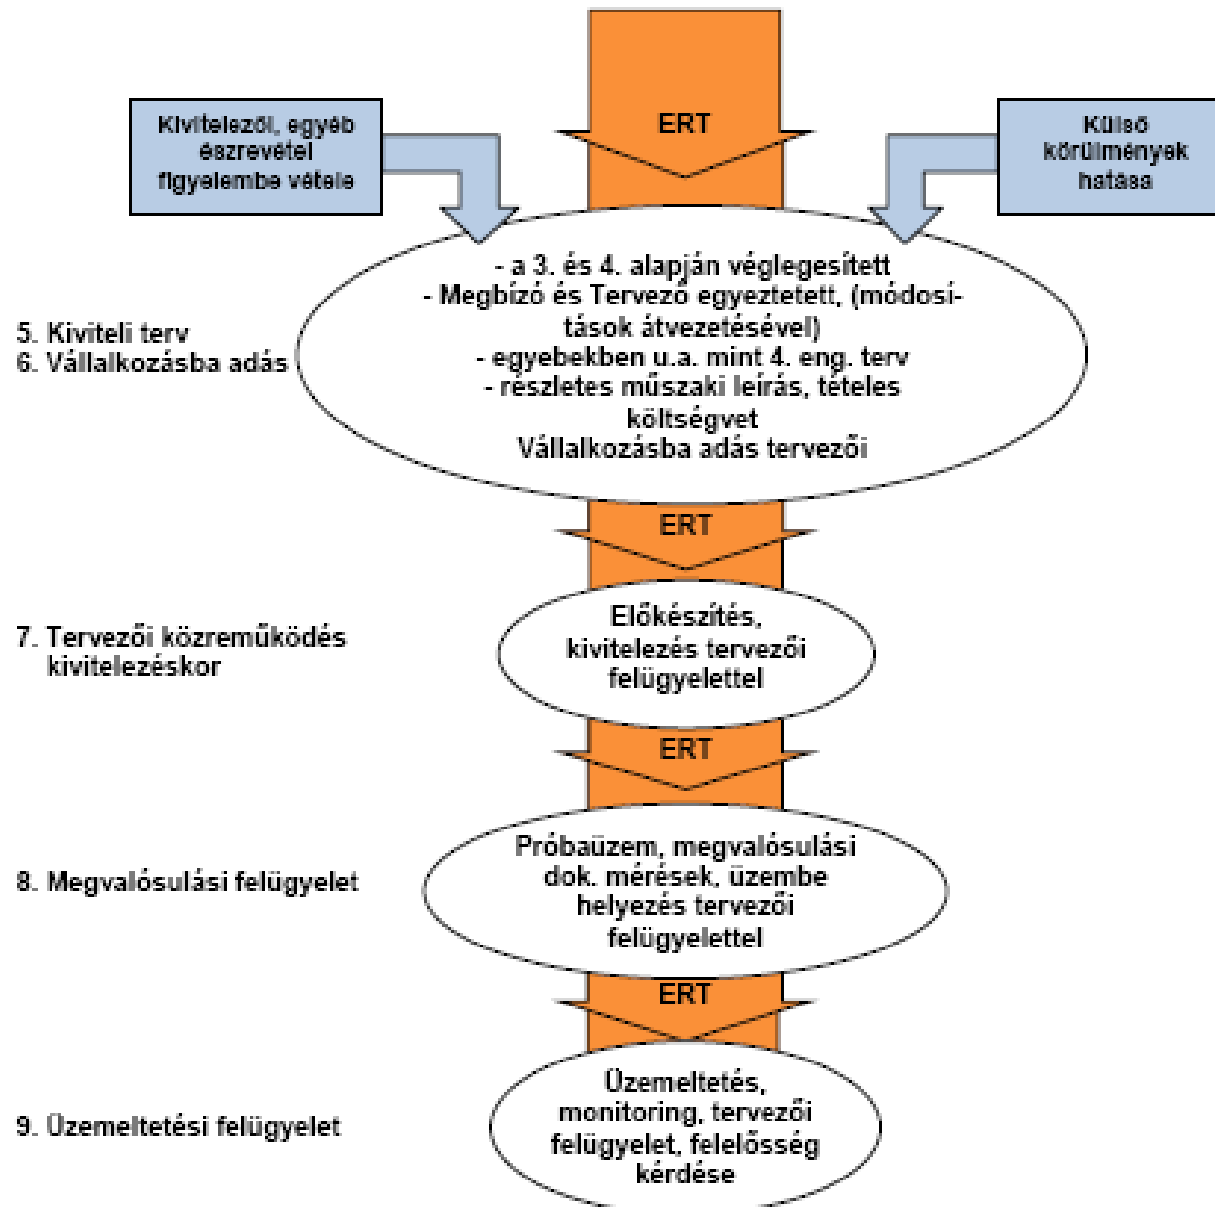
ERT

Kivitelezői, egyéb észrevétel figyelembe vétele

Külső körülmények hatása

- a 3. és 4. alapján véglegesített
- Megbízó és Tervező egyeztetett, (módosítások átvezetésével)
- egyebekben u.a. mint 4. eng. terv
- részletes műszaki leírás, tételes költségvet
Vállalkozásba adás tervezői

5. Kiviteli terv
6. Vállalkozásba adás

ERT

7. Tervezői közreműködés kivitelezéskor

Előkészítés, kivitelezés tervezői felügyelettel

ERT

8. Megvalósulási felügyelet

Próbaüzem, megvalósulási dok. mérések, üzembe helyezés tervezői felügyelettel

ERT

9. Üzemeltetési felügyelet

Üzemeltetés, monitoring, tervezői felügyelet, felelősség kérdése